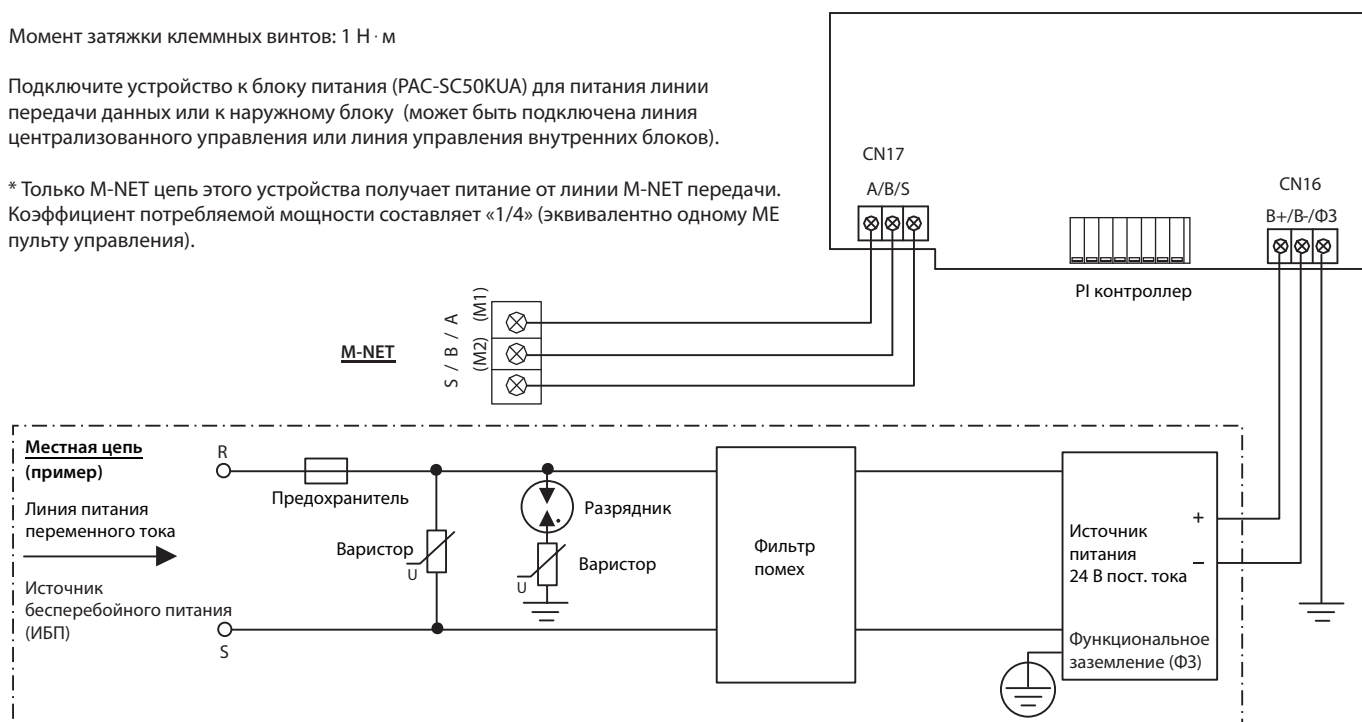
Момент затяжки клеммных винтов: 1 Н · м

Подключите устройство к блоку питания (PAC-SC50KUA) для питания линии передачи данных или к наружному блоку (может быть подключена линия централизованного управления или линия управления внутренних блоков).

* Только M-NET цепь этого устройства получает питание от линии M-NET передачи. Коэффициент потребляемой мощности составляет «1/4» (эквивалентно одному ME пульту управления).

CN17
A/B/S

CN16
B+/B-/ФЗ

PI контроллер

M-NET

S / B / A
(M2) (M1)

Местная цепь (пример)

R

S

Предохранитель

Линия питания переменного тока

Источник бесперебойного питания (ИБП)

Варистор

U

Разрядник

Варистор

U

Фильтр помех

Источник питания 24 В пост. тока

+

–

Функциональное заземление (ФЗ)